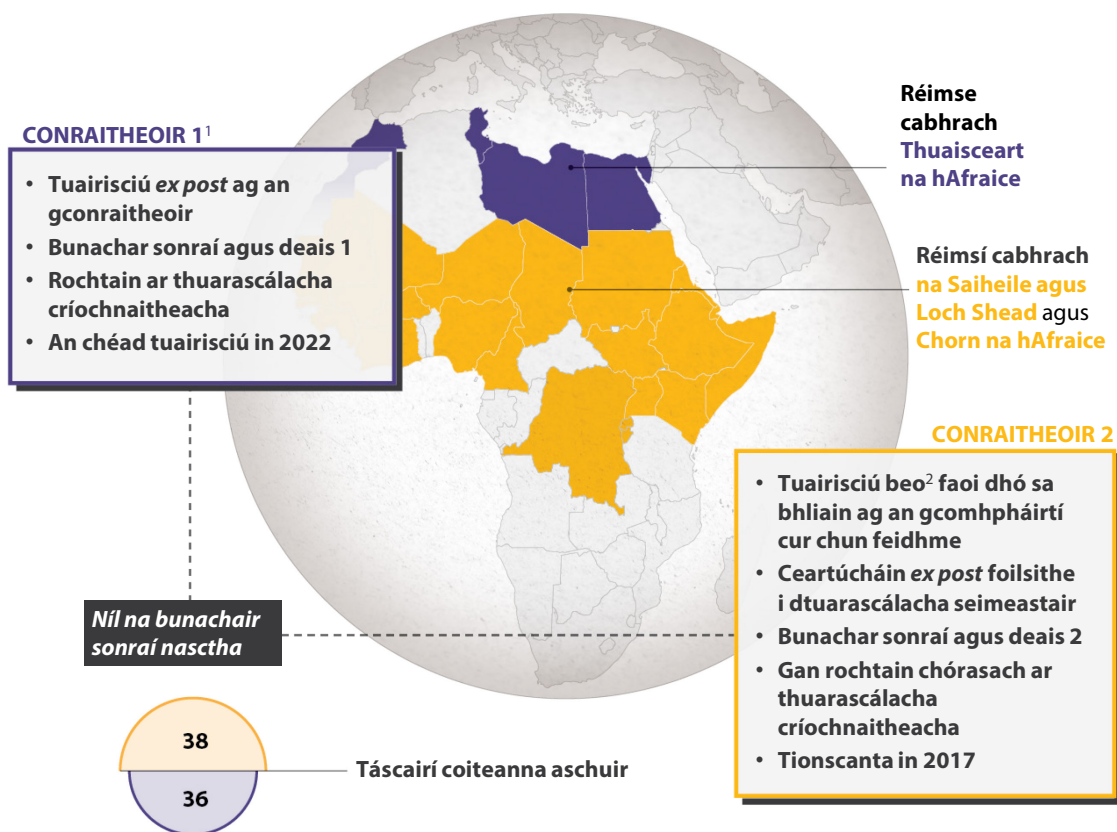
CONRAITHEOIR 1$^{1}$

• Tuairisciú *ex post* ag an gconraitheoir
• Bunachar sonraí agus deais 1
• Rochtain ar thuarascálacha críochnaitheacha
• An chéad tuairisciú in 2022

Réimse cabhrach Thuaisceart na hAfraice

Réimsí cabhrach na Saiheile agus Loch Shead agus Chorn na hAfraice

CONRAITHEOIR 2

• Tuairisciú beo$^{2}$ faoi dhó sa bhliain ag an gcomhpháirtí cur chun feidhme
• Ceartúcháin *ex post* foilsithe i dtuarascálacha seimeastair
• Bunachar sonraí agus deais 2
• Gan rochtain chórasach ar thuarascálacha críochnaitheacha
• Tionscanta in 2017

*Níl na bunachair sonraí nasctha*

38

36

Táscairí coiteanna aschuir